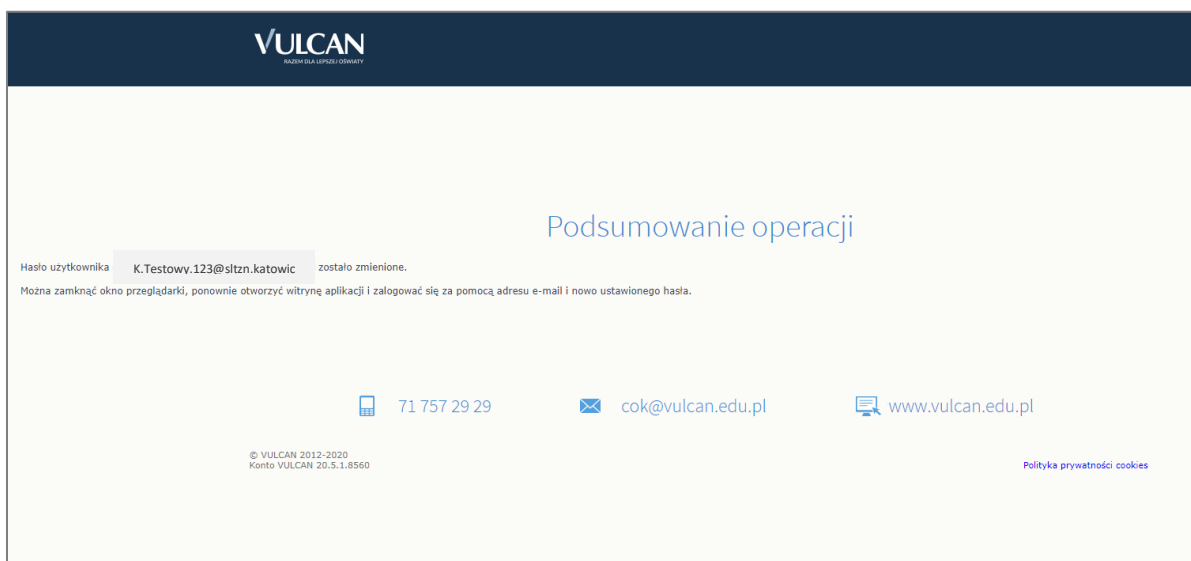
VULCAN
RAZEM DLA LEPSZEJ OŚWIATY

Podsumowanie operacji

Hasło użytkownika K.Testowy.123@sltzn.katowic zostało zmienione.
Można zamknąć okno przeglądarki, ponownie otworzyć witrynę aplikacji i zalogować się za pomocą adresu e-mail i nowo ustawionego hasła.

71 757 29 29 cok@vulcan.edu.pl www.vulcan.edu.pl

© VULCAN 2012-2020
Konto VULCAN 20.5.1.8560

Polityka prywatności cookies